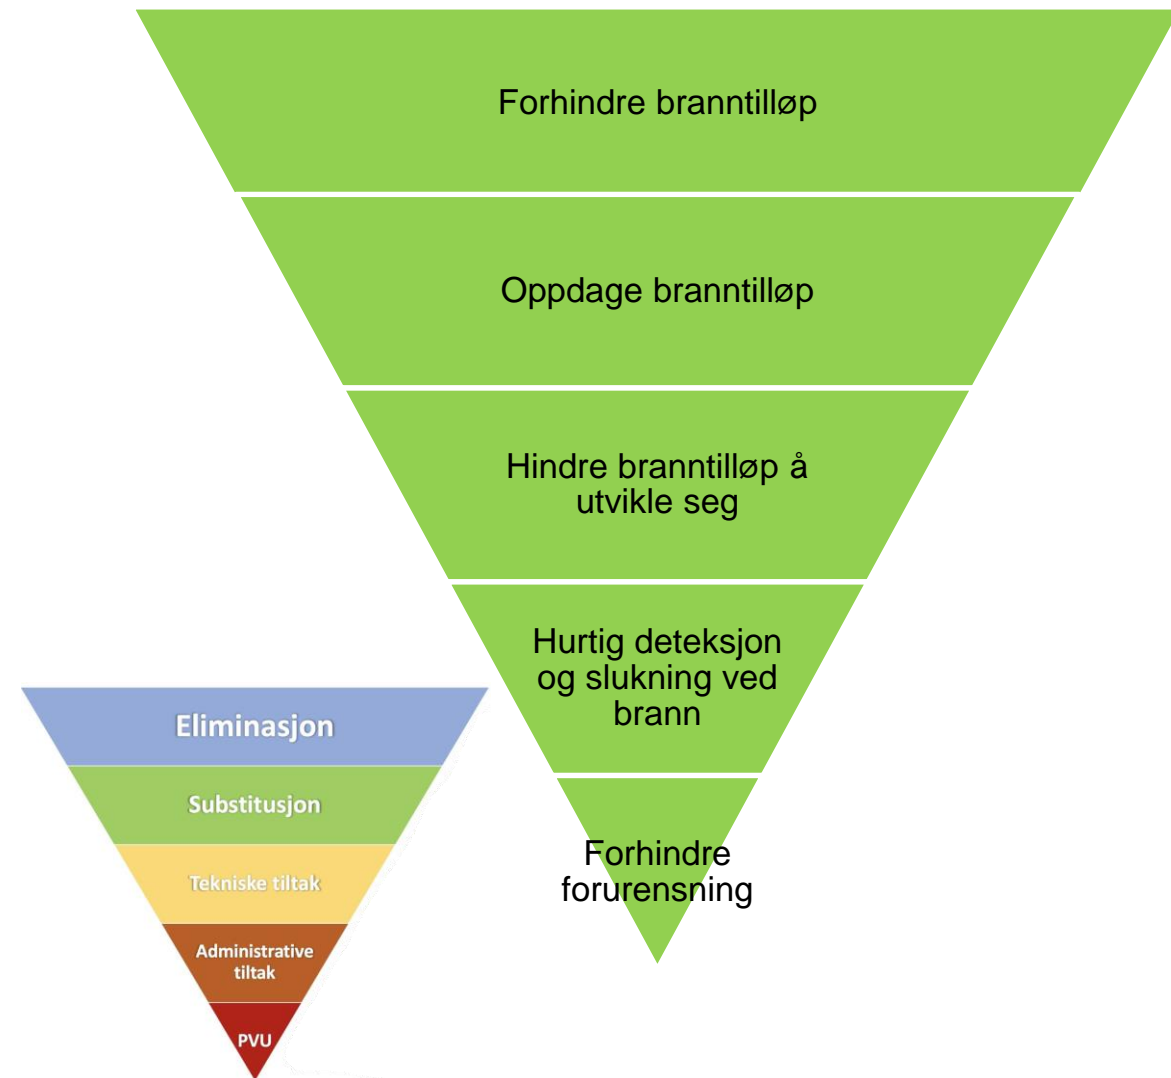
Forhindre branntilløp

Oppdage branntilløp

Hindre branntilløp å utvikle seg

Hurtig deteksjon og slukning ved brann

Forhindre forurensning

Eliminasjon

Substitusjon

Tekniske tiltak

Administrative tiltak

PVU